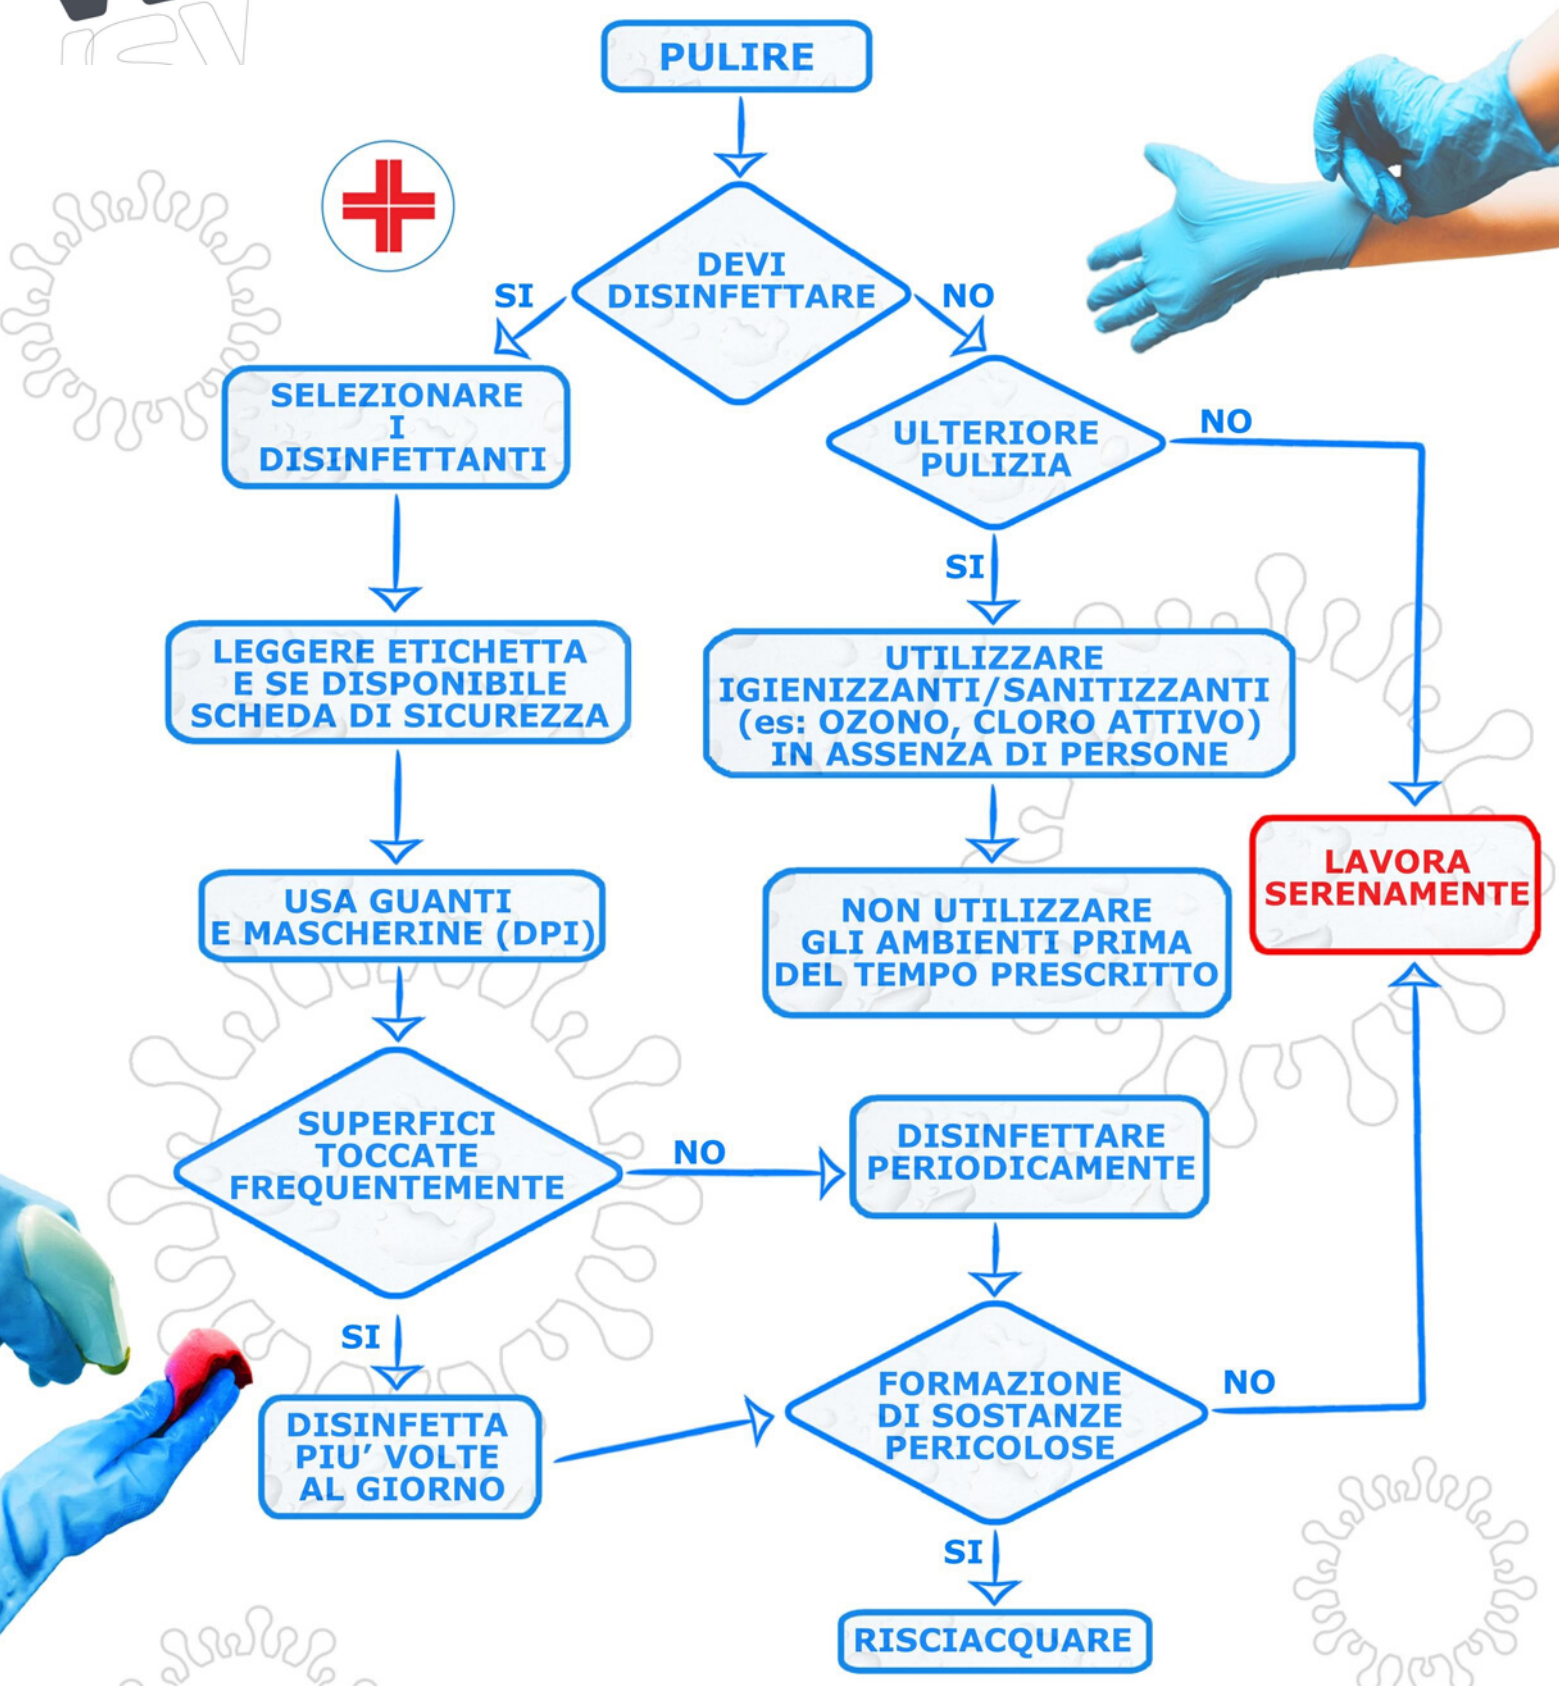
PULIRE

DEVI DISINFETTARE

SI

NO

SELEZIONARE I DISINFETTANTI

ULTERIORE PULIZIA

NO

SI

LEGGERE ETICHETTA E SE DISPONIBILE SCHEDA DI SICUREZZA

UTILIZZARE IGIENIZZANTI/SANITIZZANTI (es: OZONO, CLORO ATTIVO) IN ASSENZA DI PERSONE

LAVORA SERENAMENTE

USA GUANTI E MASCHERINE (DPI)

NON UTILIZZARE GLI AMBIENTI PRIMA DEL TEMPO PRESCRITTO

SUPERFICI TOCCATE FREQUENTEMENTE

NO

DISINFETTARE PERIODICAMENTE

SI

DISINFETTA PIU' VOLTE AL GIORNO

FORMAZIONE DI SOSTANZE PERICOLOSE

NO

SI

RISCIACQUARE